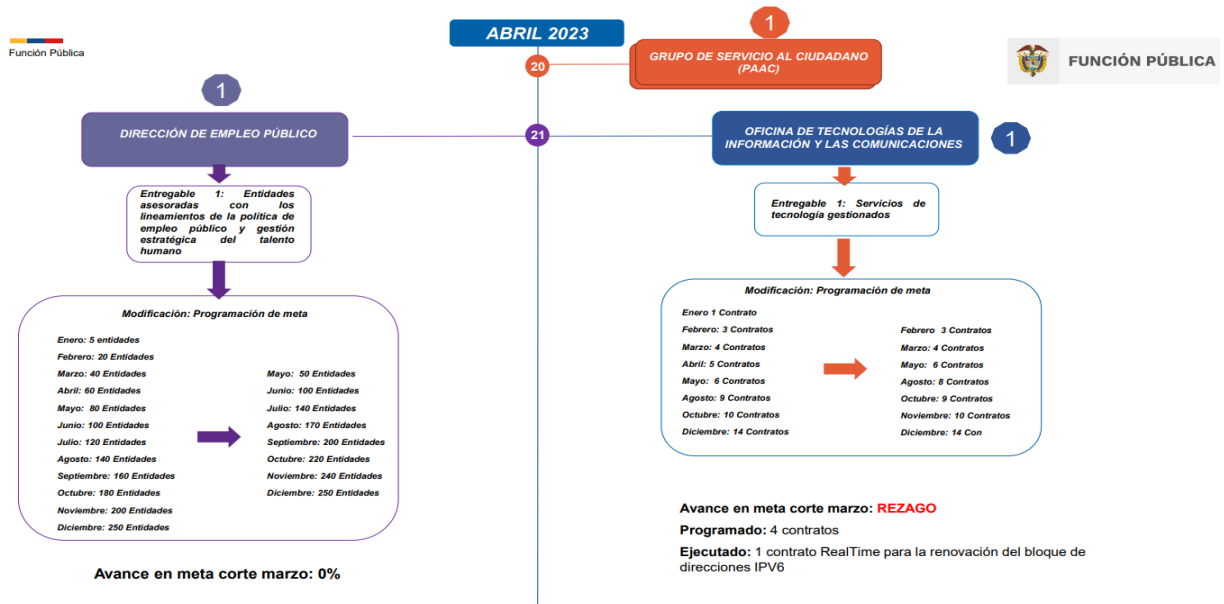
Función Pública

ABRIL 2023

1

20

GRUPO DE SERVICIO AL CIUDADANO (PAAC)

FUNCIÓN PÚBLICA

1

DIRECCIÓN DE EMPLEO PÚBLICO

21

OFICINA DE TECNOLOGÍAS DE LA INFORMACIÓN Y LAS COMUNICACIONES

1

Entregable 1: Entidades asesoradas con los lineamientos de la política de empleo público y gestión estratégica del talento humano

Entregable 1: Servicios de tecnología gestionados

Modificación: Programación de meta

Enero: 5 entidades
Febrero: 20 Entidades
Marzo: 40 Entidades
Abril: 60 Entidades
Mayo: 80 Entidades
Junio: 100 Entidades
Julio: 120 Entidades
Agosto: 140 Entidades
Septiembre: 160 Entidades
Octubre: 180 Entidades
Noviembre: 200 Entidades
Diciembre: 250 Entidades

Mayo: 50 Entidades
Junio: 100 Entidades
Julio: 140 Entidades
Agosto: 170 Entidades
Septiembre: 200 Entidades
Octubre: 220 Entidades
Noviembre: 240 Entidades
Diciembre: 250 Entidades

Avance en meta corte marzo: 0%

Modificación: Programación de meta

Enero 1 Contrato
Febrero: 3 Contratos
Marzo: 4 Contratos
Abril: 5 Contratos
Mayo: 6 Contratos
Agosto: 9 Contratos
Octubre: 10 Contratos
Diciembre: 14 Contratos

Febrero 3 Contratos
Marzo: 4 Contratos
Mayo: 6 Contratos
Agosto: 8 Contratos
Octubre: 9 Contratos
Noviembre: 10 Contratos
Diciembre: 14 Con

Avance en meta corte marzo: REZAGO

Programado: 4 contratos

Ejecutado: 1 contrato RealTime para la renovación del bloque de direcciones IPV6